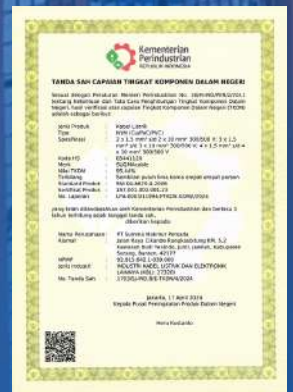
Kementerian Perindustrian
REPUBLIK INDONESIA

TANDA SAH CAPAIAN TINGKAT KOMPONEN DALAM NEGERI

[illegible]

Jenis Produk : Kabel Listrik
Tipe : NYM (CuPVC/PVC)
Spesifikasi : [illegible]
Kode HS : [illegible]
Merek : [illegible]
Nilai TKDN : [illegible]%
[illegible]

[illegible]

Nama Perusahaan : PT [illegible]
Alamat : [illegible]

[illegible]

Jakarta, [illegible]
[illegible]

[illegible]